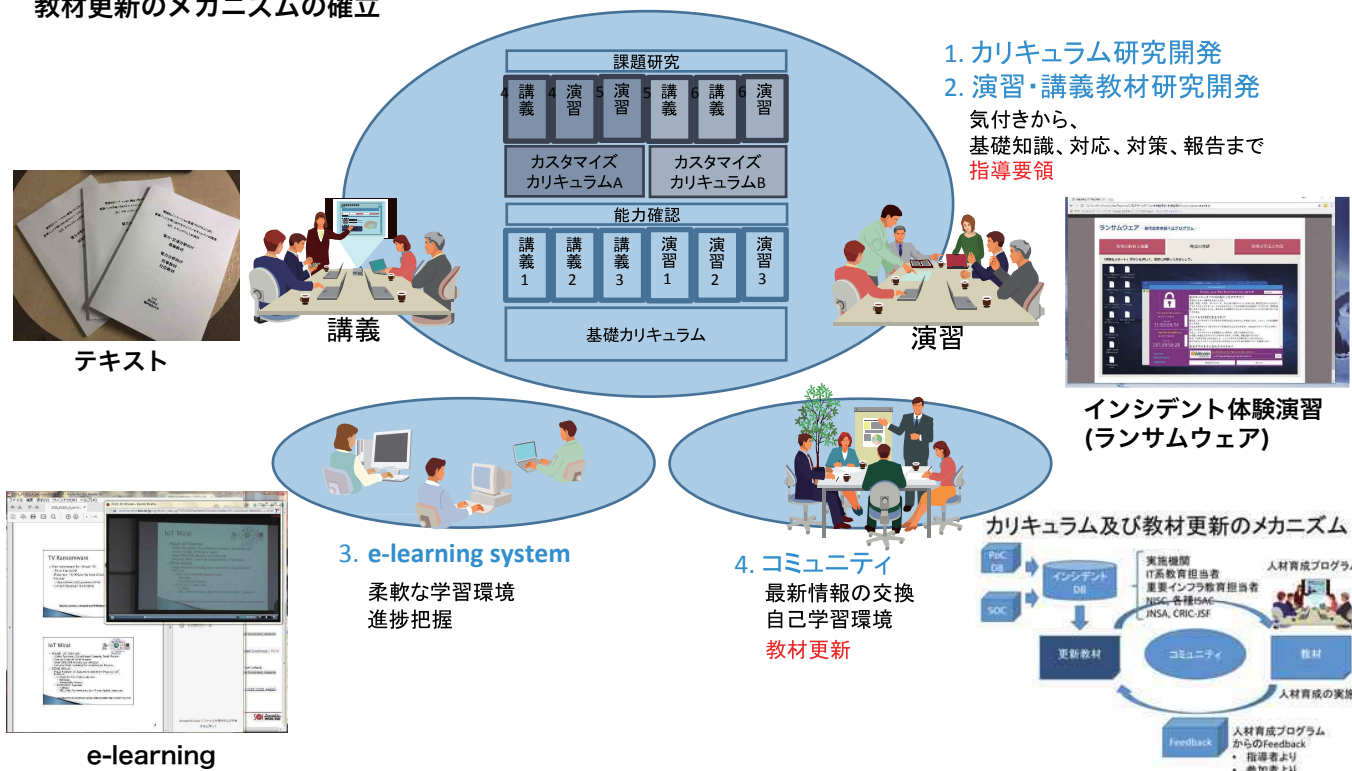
教材更新のメカニズムの確立

課題研究

| 4 講義 | 4 演習 | 5 演習 | 5 講義 | 6 講義 | 6 演習 |
|---|---|---|---|---|---|

カスタマイズカリキュラムA

カスタマイズカリキュラムB

能力確認

| 講義1 | 講義2 | 講義3 | 演習1 | 演習2 | 演習3 |
|---|---|---|---|---|---|

基礎カリキュラム

1. カリキュラム研究開発
2. 演習・講義教材研究開発
気付きから、
基礎知識、対応、対策、報告まで
指導要領

テキスト

講義

演習

インシデント体験演習
(ランサムウェア)

3. e-learning system
柔軟な学習環境
進捗把握

4. コミュニティ
最新情報の交換
自己学習環境
教材更新

e-learning

TV Ransomware

IoT Mirai

カリキュラム及び教材更新のメカニズム

PoC DB

SOC

インシデントDB

実施機関
IT系教育担当者
重要インフラ教育担当者
NISC、各種ISAC
JNSA、CRIC-JSF

人材育成プログラム

更新教材

コミュニティ

教材

人材育成の実施

Feedback

人材育成プログラムからのFeedback
• 指導者より
• 参加者より